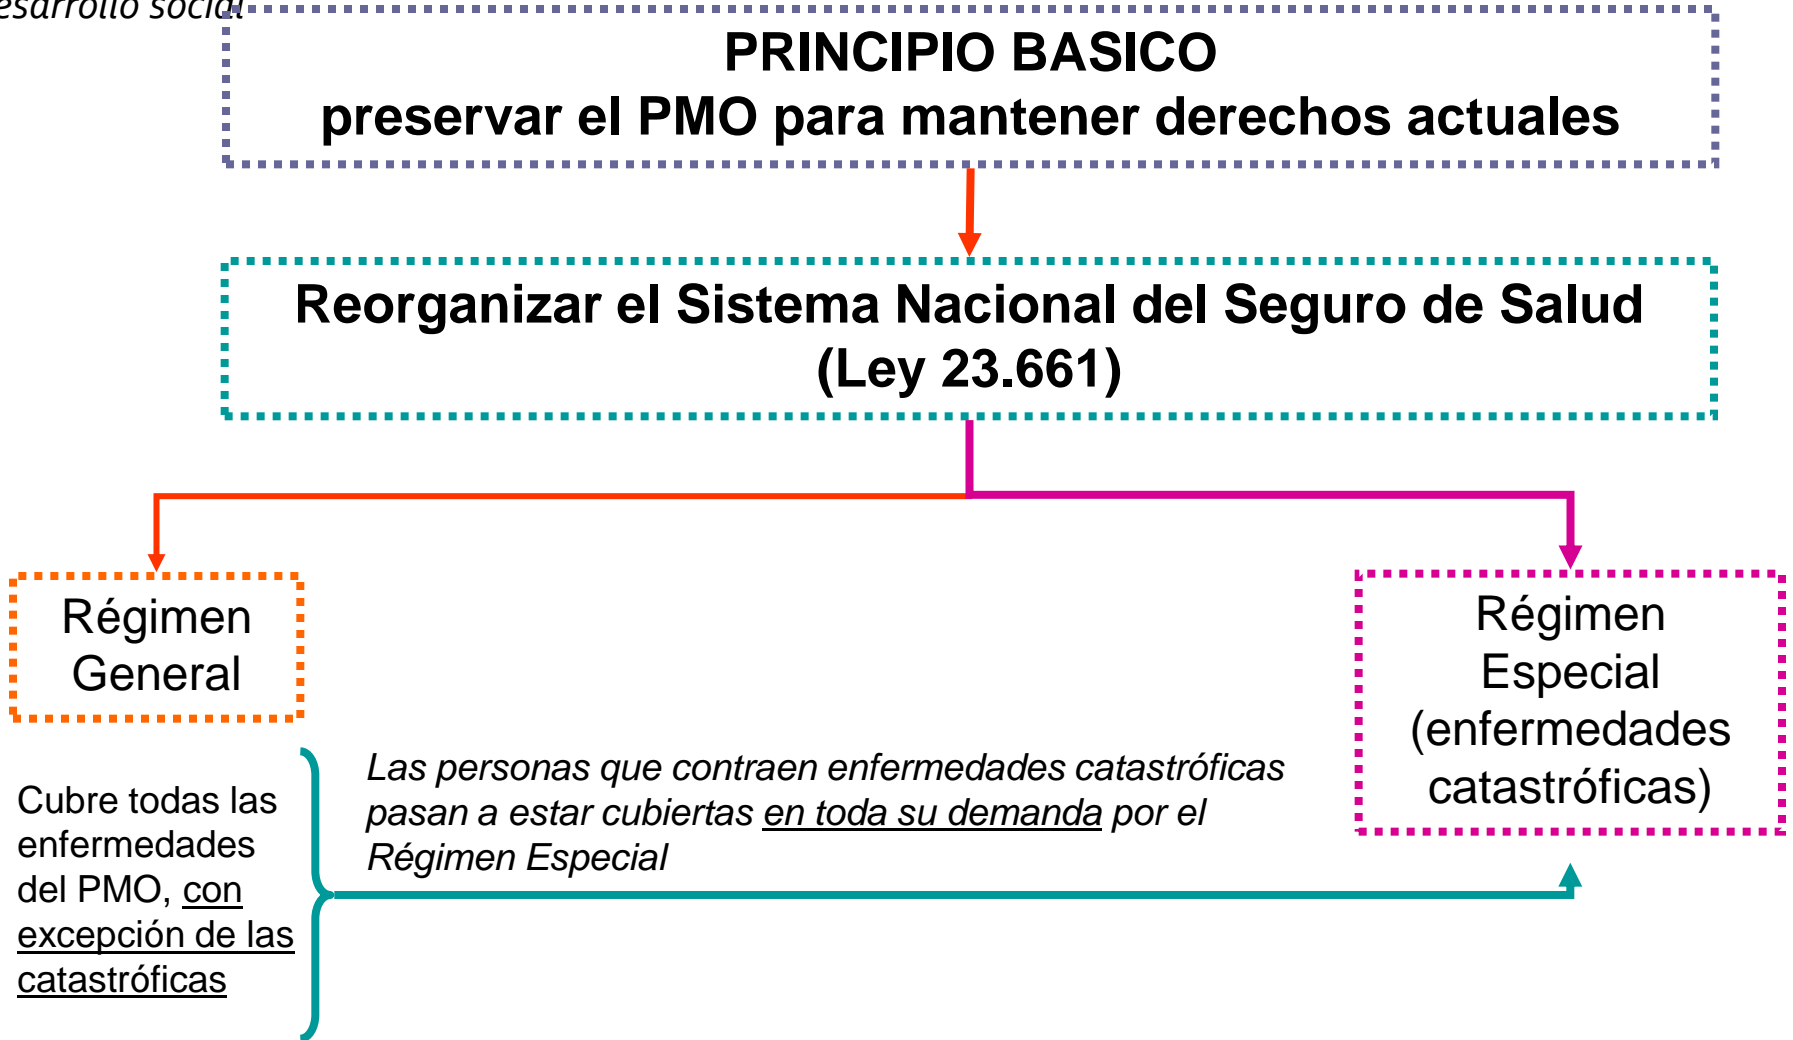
esarrollo social

PRINCIPIO BASICO
preservar el PMO para mantener derechos actuales

Reorganizar el Sistema Nacional del Seguro de Salud (Ley 23.661)

Régimen General

Régimen Especial (enfermedades catastróficas)

Cubre todas las enfermedades del PMO, con excepción de las catastróficas

Las personas que contraen enfermedades catastróficas pasan a estar cubiertas en toda su demanda por el Régimen Especial